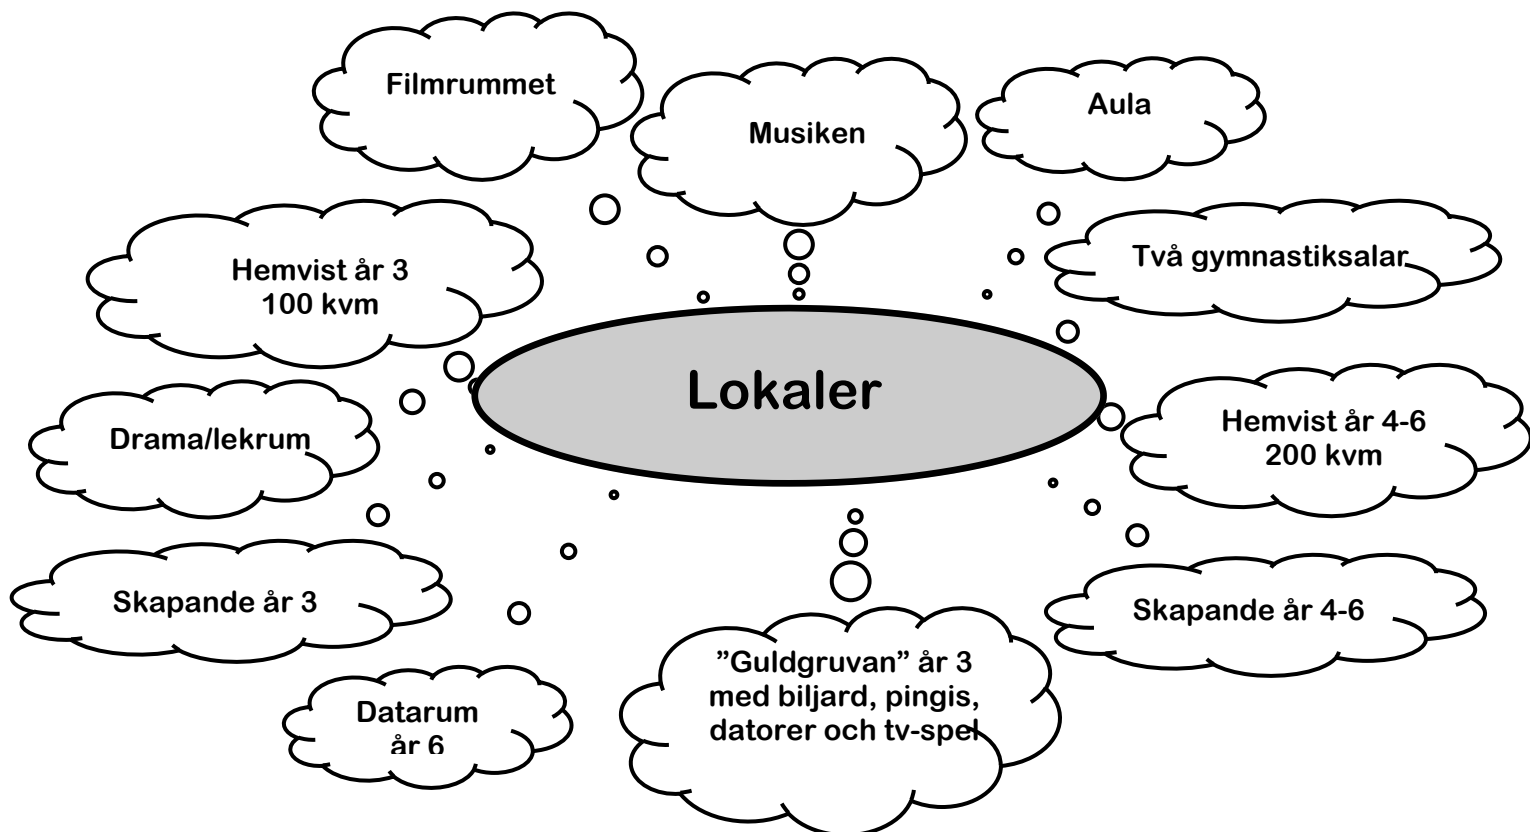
Lokaler

Filmrummet

Musiken

Aula

Hemvist år 3
100 kvm

Två gymnastiksalar

Drama/lekrum

Hemvist år 4-6
200 kvm

Skapande år 3

Skapande år 4-6

Datarum
år 6

”Guldgruvan” år 3
med biljard, pingis,
datorer och tv-spel